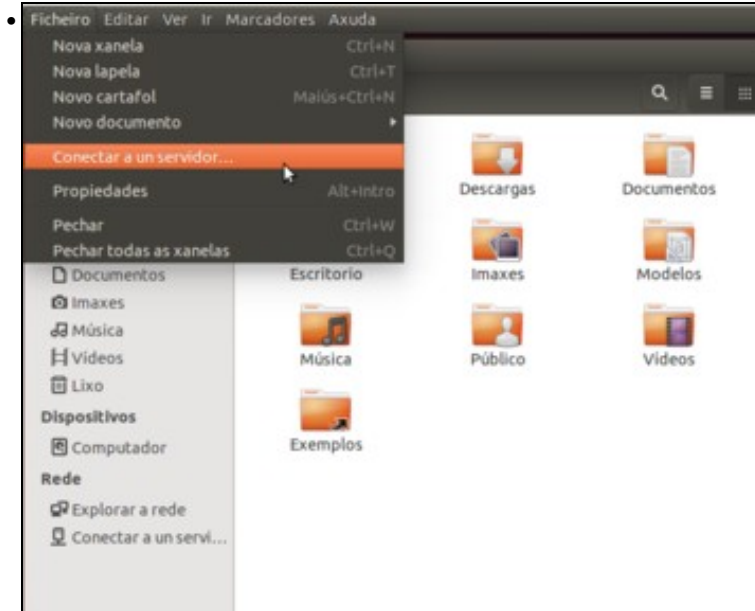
Ficheiro Editar Ver Ir Marcadores Axuda

Nova xanela Ctrl+N
Nova lapela Ctrl+T
Novo cartafol Maiús+Ctrl+N
Novo documento
Conectar a un servidor...
Propiedades Alt+Intro
Pechar Ctrl+W
Pechar todas as xanelas Ctrl+Q

Documentos
Imaxes
Música
Vídeos
Lixo
Dispositivos
Computador
Rede
Explorar a rede
Conectar a un servi...

Descargas
Documentos
Escritorio
Imaxes
Modelos
Música
Público
Vídeos
Exemplos